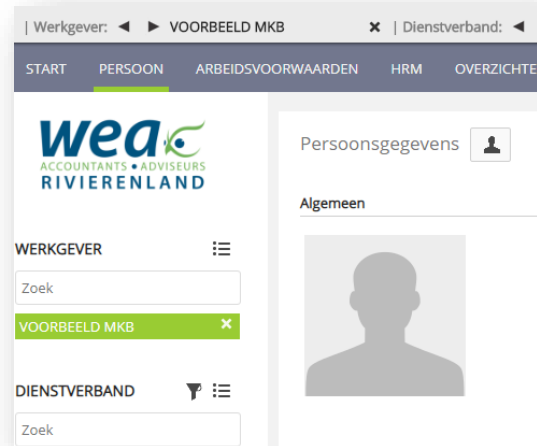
| Werkgever: ◄ ► VOORBEELD MKB ✕ | Dienstverband: ◄

START PERSOON ARBEIDSVOORWAARDEN HRM OVERZICHTE

wea
ACCOUNTANTS • ADVISEURS
RIVIERENLAND

WERKGEVER

Zoek

VOORBEELD MKB ✕

DIENSTVERBAND

Zoek

Persoonsgegevens

Algemeen